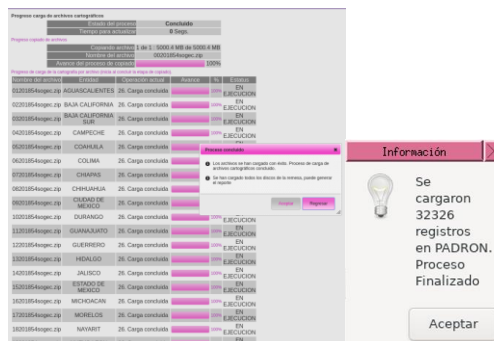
Progreso carga de archivos cartográficos

| Estado del proceso | Concluido |
|---|---|
| Tiempo para actualizar | 8 Segs. |

Progreso copiado de archivos

| Copiando archivo | 1 de 1 : 5000.4 MB de 5000.4 MB |
|---|---|
| Nombre del archivo | 0020185 4sogec.zip |
| Avance del proceso de copiado | 100% |

Progreso de cargado de la cartografía por archivo (inicia al concluir la etapa de copiado)

| Nombre del archivo | Entidad | Operación actual | Avance | % | Estatus |
|---|---|---|---|---|---|
| 01201854sogec.zip | AGUASCALIENTES | 26. Carga concluida | | 100% | EN EJECUCION |
| 02201854sogec.zip | BAJA CALIFORNIA | 26. Carga concluida | | 100% | EN EJECUCION |
| 03201854sogec.zip | BAJA CALIFORNIA SUR | 26. Carga concluida | | 100% | EN EJECUCION |
| 04201854sogec.zip | CAMPECHE | 26. Carga concluida | | 100% | EN EJECUCION |
| 05201854sogec.zip | COAHUILA | 26. Carga concluida | | 100% | EN EJECUCION |
| 06201854sogec.zip | COLIMA | 26. Carga concluida | | 100% | EN EJECUCION |
| 07201854sogec.zip | CHIAPAS | 26. Carga concluida | | 100% | EN EJECUCION |
| 08201854sogec.zip | CHIHUAHUA | 26. Carga concluida | | 100% | EN EJECUCION |
| 09201854sogec.zip | CIUDAD DE MEXICO | 26. Carga concluida | | 100% | EN EJECUCION |
| 10201854sogec.zip | DURANGO | 26. Carga concluida | | 100% | EN EJECUCION |
| 11201854sogec.zip | GUANAJUATO | 26. Carga concluida | | 100% | EN EJECUCION |
| 12201854sogec.zip | GUERRERO | 26. Carga concluida | | 100% | EN EJECUCION |
| 13201854sogec.zip | HIDALGO | 26. Carga concluida | | 100% | EN EJECUCION |
| 14201854sogec.zip | JALISCO | 26. Carga concluida | | 100% | EN EJECUCION |
| 15201854sogec.zip | ESTADO DE MEXICO | 26. Carga concluida | | 100% | EN EJECUCION |
| 16201854sogec.zip | MICHOACAN | 26. Carga concluida | | 100% | EN EJECUCION |
| 17201854sogec.zip | MORELOS | 26. Carga concluida | | 100% | EN EJECUCION |
| 18201854sogec.zip | NAYARIT | 26. Carga concluida | | 100% | EN EJECUCION |

Proceso concluido

Los archivos se han cargado con éxito. Proceso de carga de archivos cartográficos concluido.

Se han cargado todos los datos de la entrega, puede generar el reporte

Aceptar Reporte

Información

Se cargaron 32326 registros en PADRON. Proceso Finalizado

Aceptar